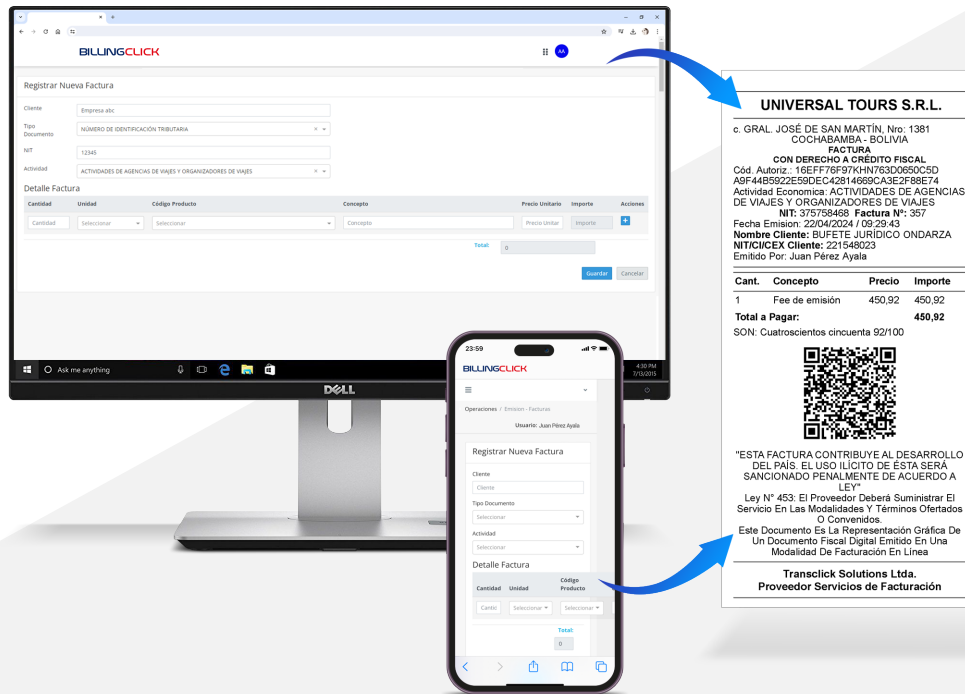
BILLINGCLICK

AA

Registrar Nueva Factura

Cliente
Empresa atic

Tipo Documento
NÚMERO DE IDENTIFICACIÓN TRIBUTARIA

NIT
12345

Actividad
ACTIVIDADES DE AGENCIAS DE VIAJES Y ORGANIZADORES DE VIAJES

Detalle Factura

| Cantidad | Unidad | Código Producto | Concepto | Precio Unitario | Importe | Acciones |
|---|---|---|---|---|---|---|
| Cantidad | Seleccionar | Seleccionar | Concepto | Precio Unitar | Importe | + |

Total: 0

Guardar Cancelar

Ask me anything

4:30 PM 7/13/2015

DELL

23:59

BILLINGCLICK

Operaciones / Emisión - Facturas

Usuario: Juan Pérez Ayala

Registrar Nueva Factura

Cliente
Cliente

Tipo Documento
Seleccionar

Actividad
Seleccionar

Detalle Factura

| Cantidad | Unidad | Código Producto |
|---|---|---|
| Cantid | Seleccionar | Seleccionar |

Total:
0

UNIVERSAL TOURS S.R.L.

c. GRAL. JOSÉ DE SAN MARTÍN, Nro: 1381
COCHABAMBA - BOLIVIA
FACTURA
CON DERECHO A CRÉDITO FISCAL
Cód. Autoriz.: 16EFF76F97KHN763D0650C5D A9F44B5922E59DEC42814669CA3E2F88E74
Actividad Economica: ACTIVIDADES DE AGENCIAS DE VIAJES Y ORGANIZADORES DE VIAJES
NIT: 375758468 Factura Nº: 357
Fecha Emision: 22/04/2024 / 09:29:43
Nombre Cliente: BUFETE JURÍDICO ONDARZA
NIT/CI/CEX Cliente: 221548023
Emitido Por: Juan Pérez Ayala

| Cant. | Concepto | Precio | Importe |
|---|---|---|---|
| 1 | Fee de emisión | 450,92 | 450,92 |
| Total a Pagar: | | | 450,92 |

SON: Cuatroscientos cincuenta 92/100

"ESTA FACTURA CONTRIBUYE AL DESARROLLO DEL PAÍS. EL USO ILÍCITO DE ÉSTA SERÁ SANCIONADO PENALMENTE DE ACUERDO A LEY"
Ley N° 453: El Proveedor Deberá Suministrar El Servicio En Las Modalidades Y Términos Ofertados O Convenidos.
Este Documento Es La Representación Gráfica De Un Documento Fiscal Digital Emitido En Una Modalidad De Facturación En Línea

Transclick Solutions Ltda.
Proveedor Servicios de Facturación